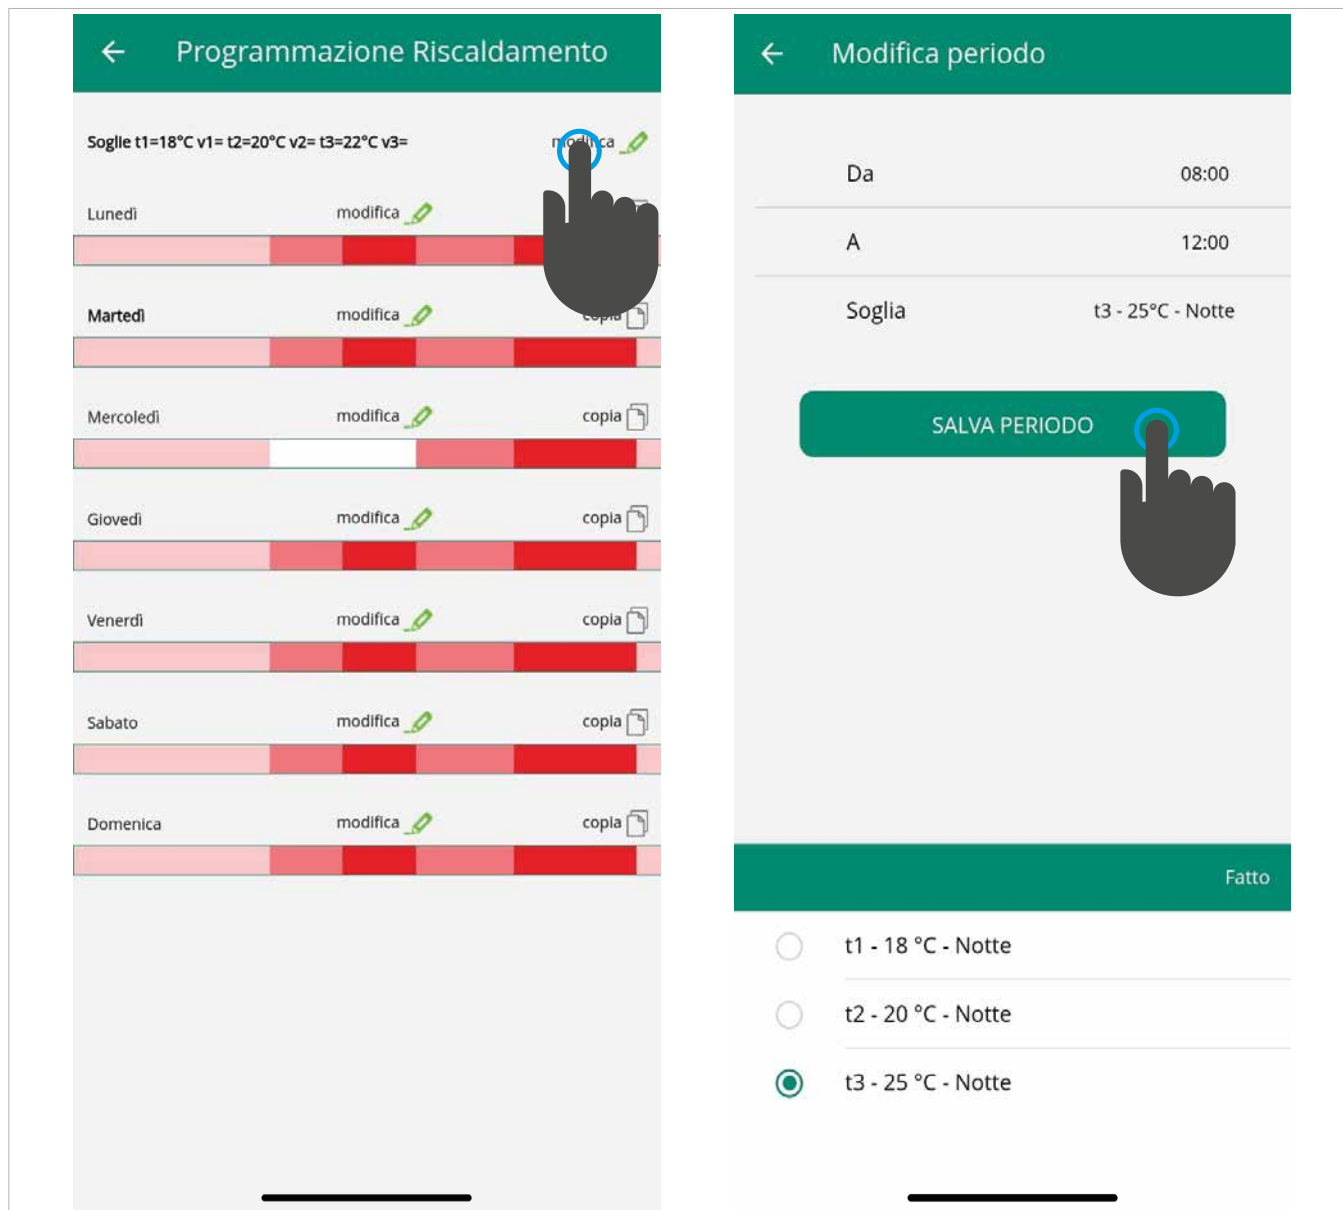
Programmazione Riscaldamento

Soglie t1=18°C v1= t2=20°C v2= t3=22°C v3=

modifica

Lunedì modifica

Martedì modifica copia

Mercoledì modifica copia

Giovedì modifica copia

Venerdì modifica copia

Sabato modifica copia

Domenica modifica copia

Modifica periodo

Da 08:00

A 12:00

Soglia t3 - 25°C - Notte

SALVA PERIODO

Fatto

t1 - 18 °C - Notte

t2 - 20 °C - Notte

t3 - 25 °C - Notte